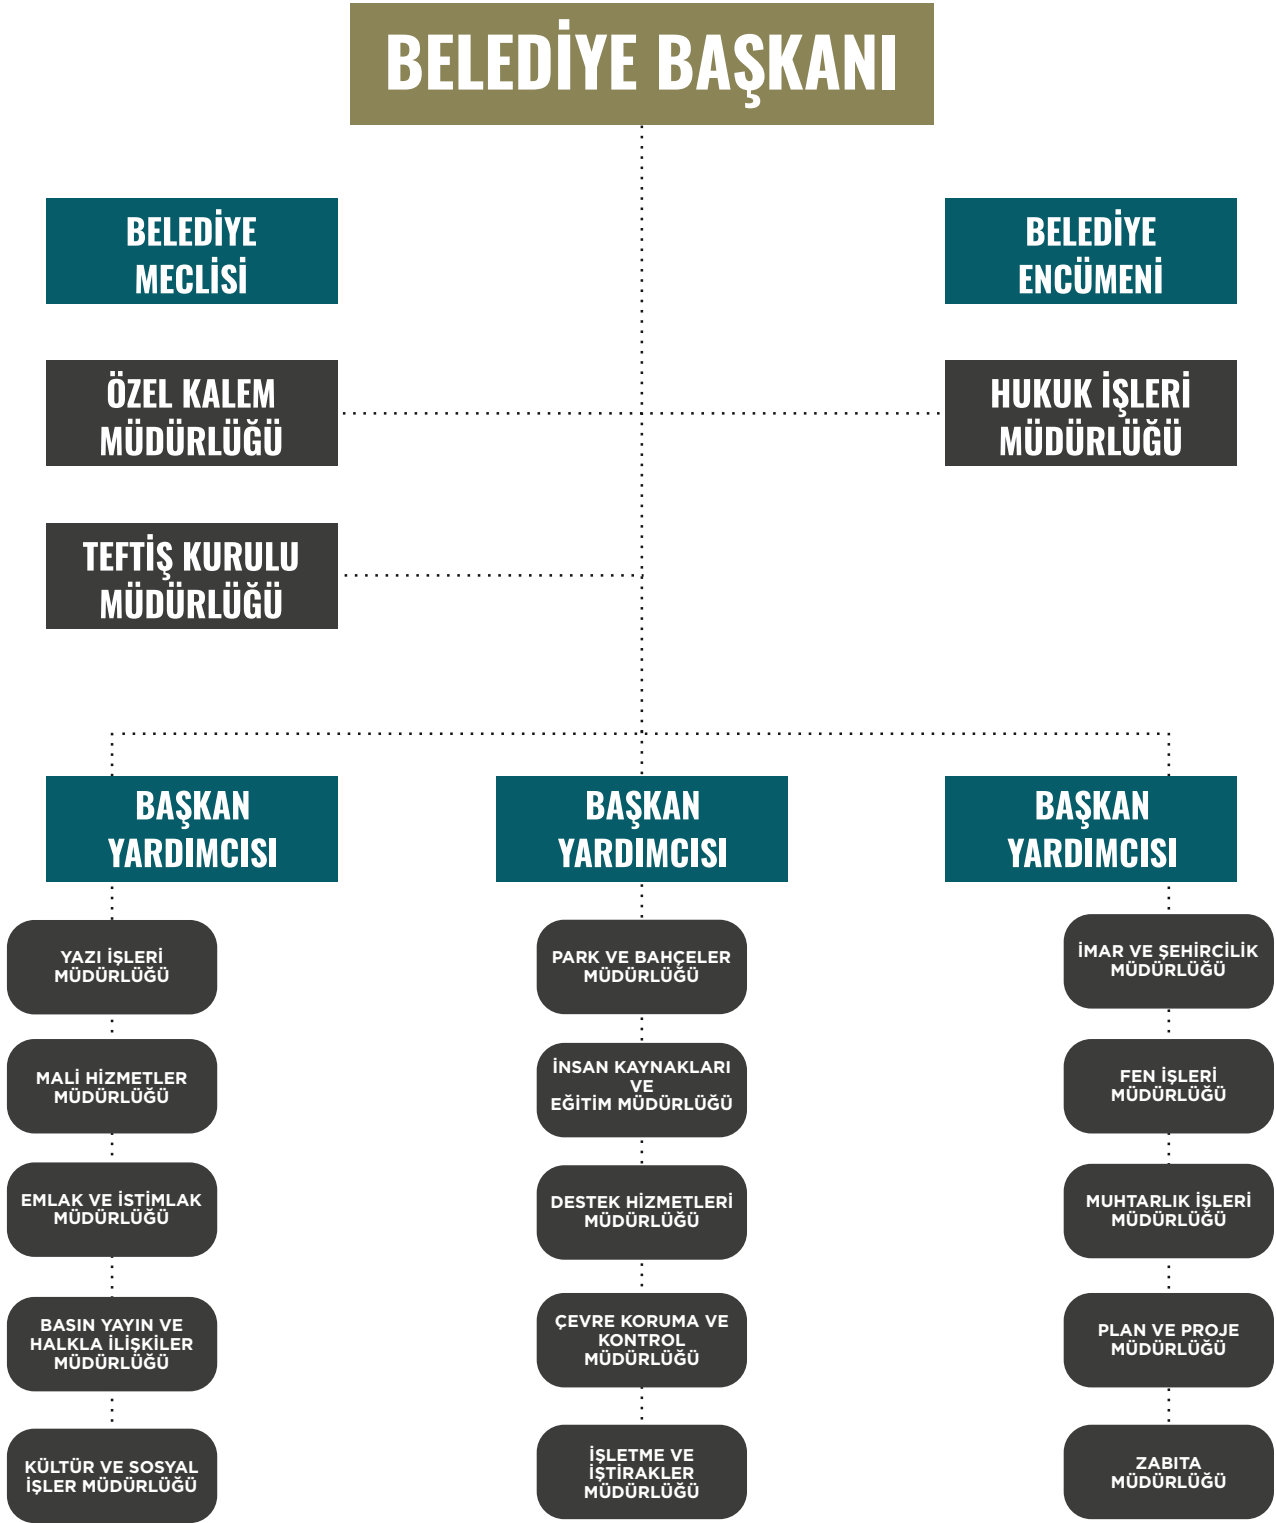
BELEDİYE BAŞKANI

BELEDİYE MECLİSİ

BELEDİYE ENCÜMENİ

ÖZEL KALEM MÜDÜRLÜĞÜ

HUKUK İŞLERİ MÜDÜRLÜĞÜ

TEFTİŞ KURULU MÜDÜRLÜĞÜ

BAŞKAN YARDIMCISI

BAŞKAN YARDIMCISI

BAŞKAN YARDIMCISI

YAZI İŞLERİ MÜDÜRLÜĞÜ

MALİ HİZMETLER MÜDÜRLÜĞÜ

EMLAK VE İSTİMLAK MÜDÜRLÜĞÜ

BASIN YAYIN VE HALKLA İLİŞKİLER MÜDÜRLÜĞÜ

KÜLTÜR VE SOSYAL İŞLER MÜDÜRLÜĞÜ

PARK VE BAHÇELER MÜDÜRLÜĞÜ

İNSAN KAYNAKLARI VE EĞİTİM MÜDÜRLÜĞÜ

DESTEK HİZMETLERİ MÜDÜRLÜĞÜ

ÇEVRE KORUMA VE KONTROL MÜDÜRLÜĞÜ

İŞLETME VE İŞTİRAKLER MÜDÜRLÜĞÜ

İMAR VE ŞEHİRCİLİK MÜDÜRLÜĞÜ

FEN İŞLERİ MÜDÜRLÜĞÜ

MUHTARLIK İŞLERİ MÜDÜRLÜĞÜ

PLAN VE PROJE MÜDÜRLÜĞÜ

ZABITA MÜDÜRLÜĞÜ